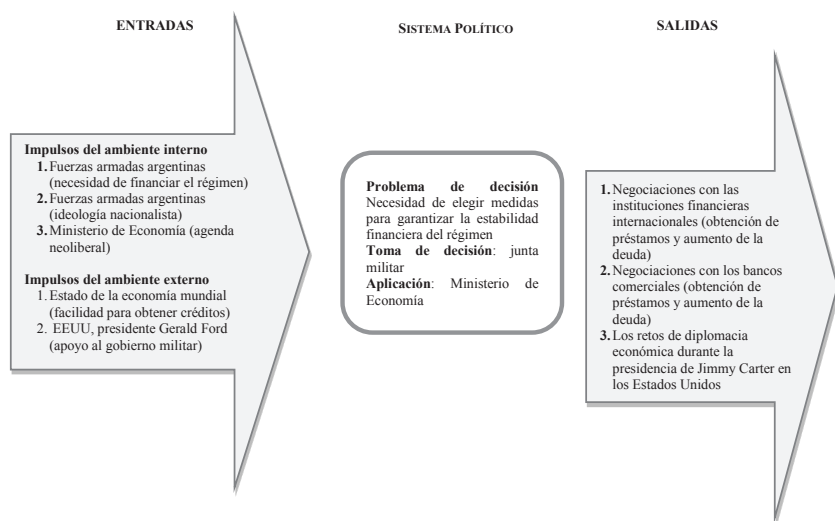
ENTRADAS

SISTEMA POLÍTICO

SALIDAS

**Impulsos del ambiente interno**
1. Fuerzas armadas argentinas (necesidad de financiar el régimen)
2. Fuerzas armadas argentinas (ideología nacionalista)
3. Ministerio de Economía (agenda neoliberal)

**Impulsos del ambiente externo**
1. Estado de la economía mundial (facilidad para obtener créditos)
2. EEUU, presidente Gerald Ford (apoyo al gobierno militar)

**Problema de decisión** Necesidad de elegir medidas para garantizar la estabilidad financiera del régimen
**Toma de decisión**: junta militar
**Aplicación**: Ministerio de Economía

1. Negociaciones con las instituciones financieras internacionales (obtención de préstamos y aumento de la deuda)
2. Negociaciones con los bancos comerciales (obtención de préstamos y aumento de la deuda)
3. Los retos de diplomacia económica durante la presidencia de Jimmy Carter en los Estados Unidos